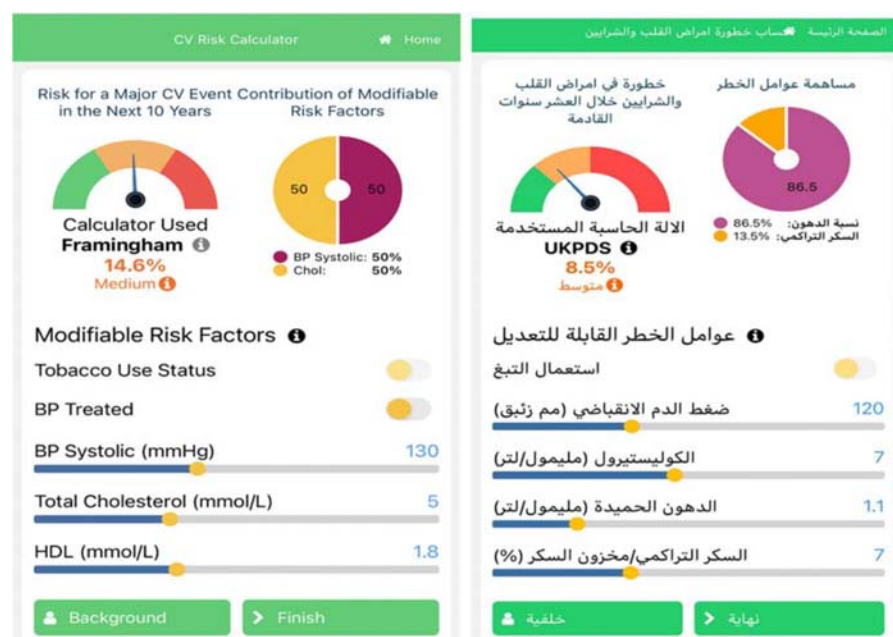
CV Risk Calculator

Home

Risk for a Major CV Event in the Next 10 Years

Contribution of Modifiable Risk Factors

50

50

Calculator Used
Framingham
14.6%
Medium

BP Systolic: 50%
Chol: 50%

Modifiable Risk Factors

Tobacco Use Status

BP Treated

BP Systolic (mmHg) 130

Total Cholesterol (mmol/L) 5

HDL (mmol/L) 1.8

Background

Finish

الصفحة الرئيسة

حساب خطورة امراض القلب والشرايين

خطورة في امراض القلب والشرايين خلال العشر سنوات القادمة

مساهمة عوامل الخطر

86.5

الالة الحاسبة المستخدمة
UKPDS
8.5%
متوسط

نسبة الدهون: 86.5%
السكر التراكمي: 13.5%

عوامل الخطر القابلة للتعديل

استعمال التبغ

ضغط الدم الانقباضي (مم زئبق) 120

الكوليستيرول (مليمول/لتر) 7

الدهون الحميدة (مليمول/لتر) 1.1

السكر التراكمي/مخزون السكر (%) 7

خلفية

نهاية